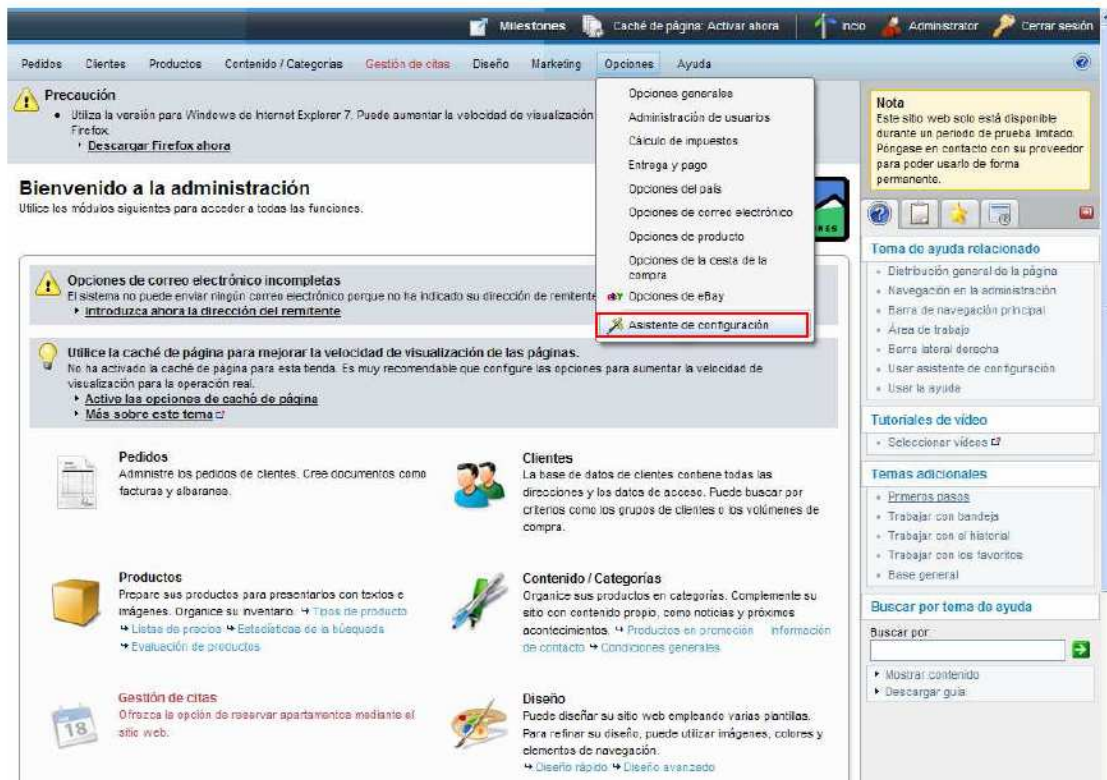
Milestones Caché de página: Activar ahora Inicio Administrator Cerrar sesión

Pedidos Clientes Productos Contenido / Categorías Gestión de citas Diseño Marketing Opciones Ayuda

Precaución
• Utiliza la versión para Windows de Internet Explorer 7. Puede aumentar la velocidad de visualización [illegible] Firefox.
• Descargar Firefox ahora

Opciones generales
Administración de usuarios
Cálculo de impuestos
Entrega y pago
Opciones del país
Opciones de correo electrónico
Opciones de producto
Opciones de la cesta de la compra
Opciones de eBay
Asistente de configuración

Nota
Este sitio web solo está disponible durante un periodo de prueba limitado. Póngase en contacto con su proveedor para poder usarlo de forma permanente.

Bienvenido a la administración
Utilice los módulos siguientes para acceder a todas las funciones.

Opciones de correo electrónico incompletas
El sistema no puede enviar ningún correo electrónico porque no ha indicado su dirección de remitente
• Introduzca ahora la dirección del remitente

Utilice la caché de página para mejorar la velocidad de visualización de las páginas.
No ha activado la caché de página para esta tienda. Es muy recomendable que configure las opciones para aumentar la velocidad de visualización para la operación real.
• Active las opciones de caché de página
• Más sobre este tema

Pedidos
Administre los pedidos de clientes. Cree documentos como facturas y albaranes.

Clientes
La base de datos de clientes contiene todas las direcciones y los datos de acceso. Puede buscar por criterios como los grupos de clientes o los volúmenes de compra.

Productos
Prepare sus productos para presentarlos con textos e imágenes. Organice su inventario. → Tipos de producto → Listas de precios → Estadísticas de la búsqueda → Evaluación de productos

Contenido / Categorías
Organice sus productos en categorías. Complemente su sitio con contenido propio, como noticias y próximos acontecimientos. → Productos en promoción Información de contacto → Condiciones generales

Gestión de citas
Ofrezca la opción de reservar apartamentos mediante el sitio web.

Diseño
Puede diseñar su sitio web empleando varias plantillas. Para refinar su diseño, puede utilizar imágenes, colores y elementos de navegación.
→ Diseño rápido → Diseño avanzado

Toma de ayuda relacionado
• Distribución general de la página
• Navegación en la administración
• Barra de navegación principal
• Área de trabajo
• Barra lateral derecha
• Usar asistente de configuración
• Usar la ayuda

Tutoriales de vídeo
• Seleccionar vídeos

Temas adicionales
• Primeros pasos
• Trabajar con bandeja
• Trabajar con el historial
• Trabajar con los favoritos
• Base general

Buscar por tema de ayuda
Buscar por:
• Mostrar contenido
• Descargar guía